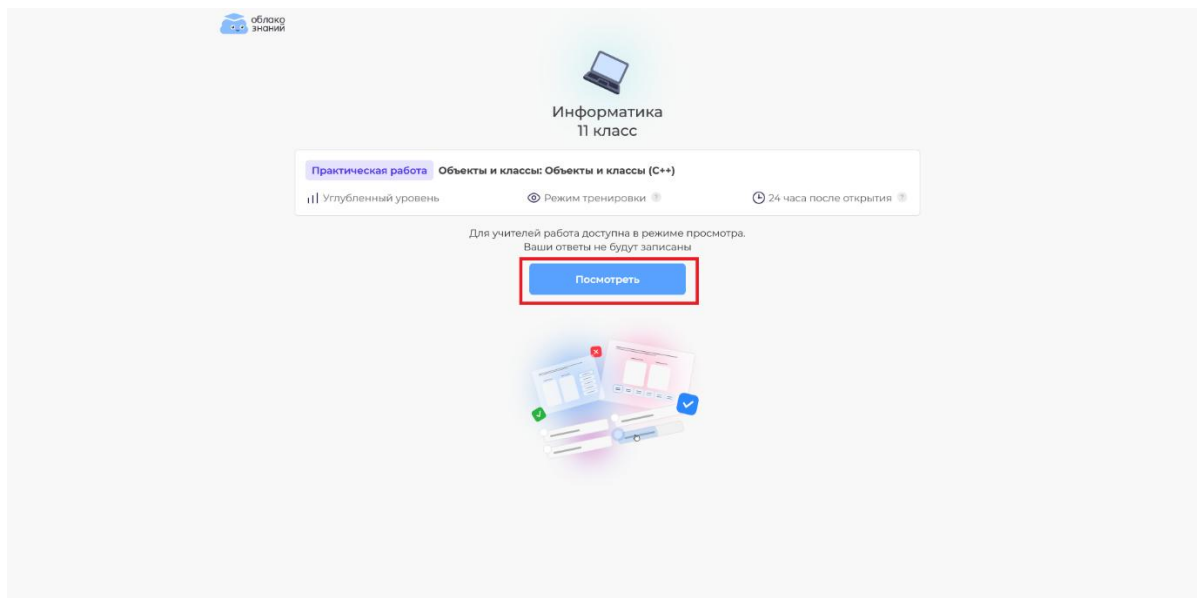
облако знаний

Информатика
11 класс

Практическая работа Объекты и классы: Объекты и классы (C++)

Углубленный уровень

Режим тренировки

24 часа после открытия

Для учителей работа доступна в режиме просмотра.
Ваши ответы не будут записаны

Посмотреть